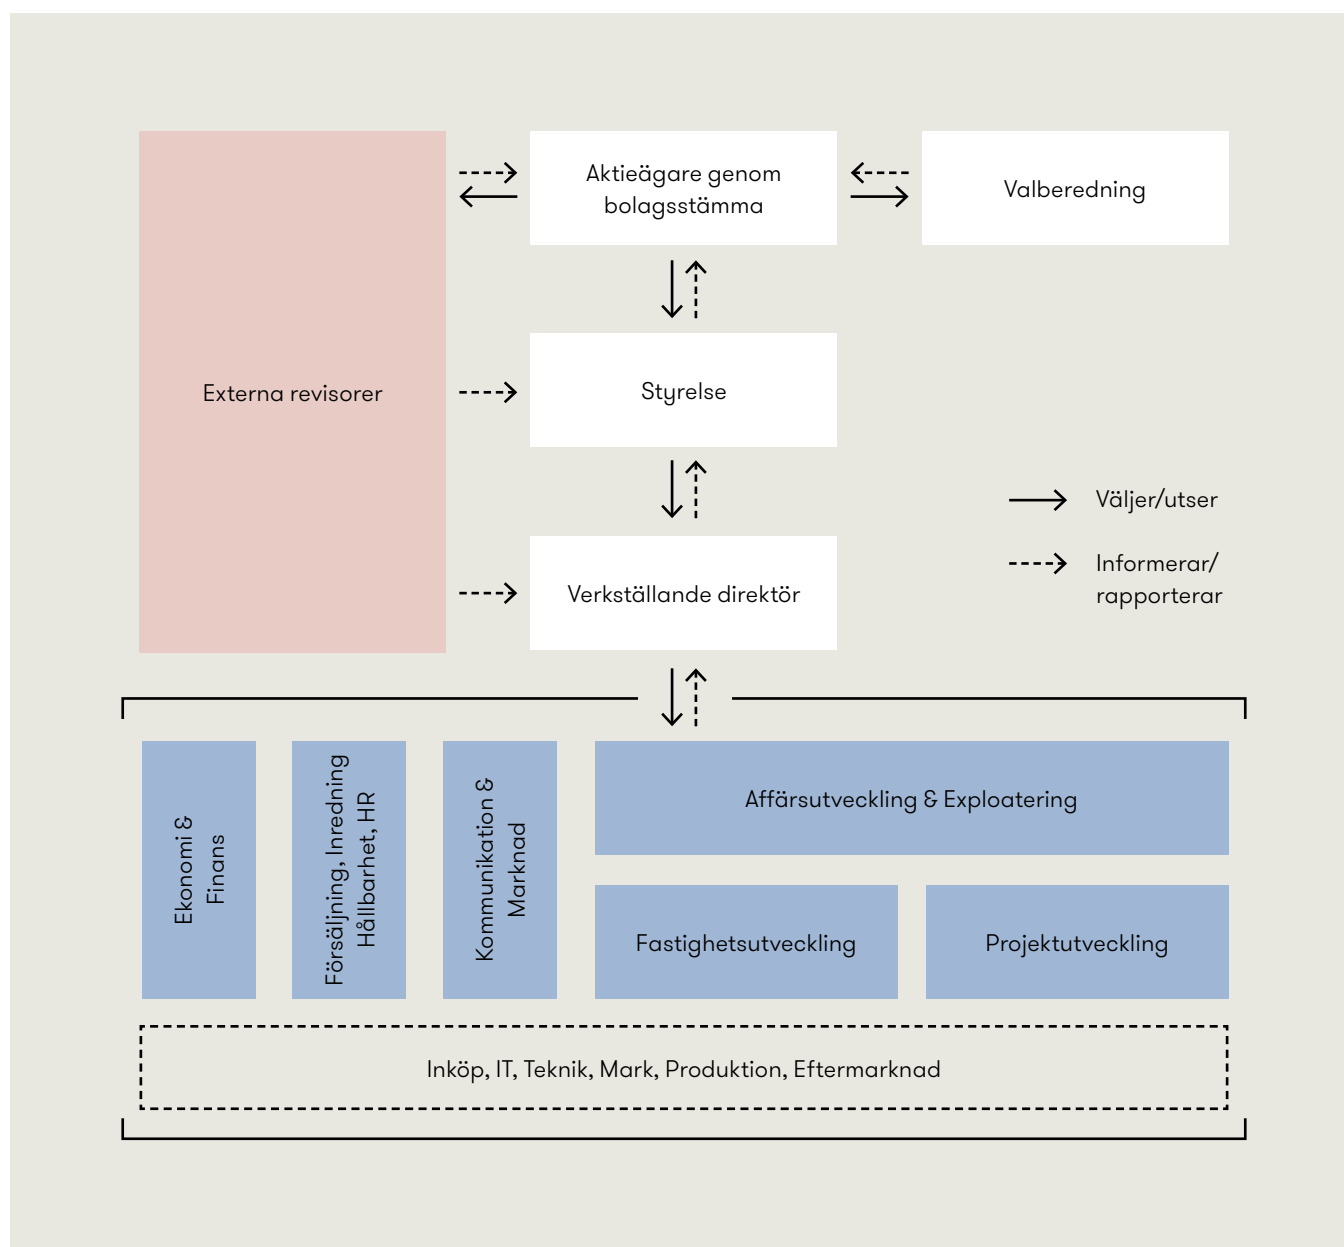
Aktieägare genom bolagsstämma

Valberedning

Externa revisorer

Styrelse

Väljer/utser

Informerar/ rapporterar

Verkställande direktör

Ekonomi & Finans

Försäljning, Inredning Hållbarhet, HR

Kommunikation & Marknad

Affärsutveckling & Exploatering

Fastighetsutveckling

Projektutveckling

Inköp, IT, Teknik, Mark, Produktion, Eftermarknad